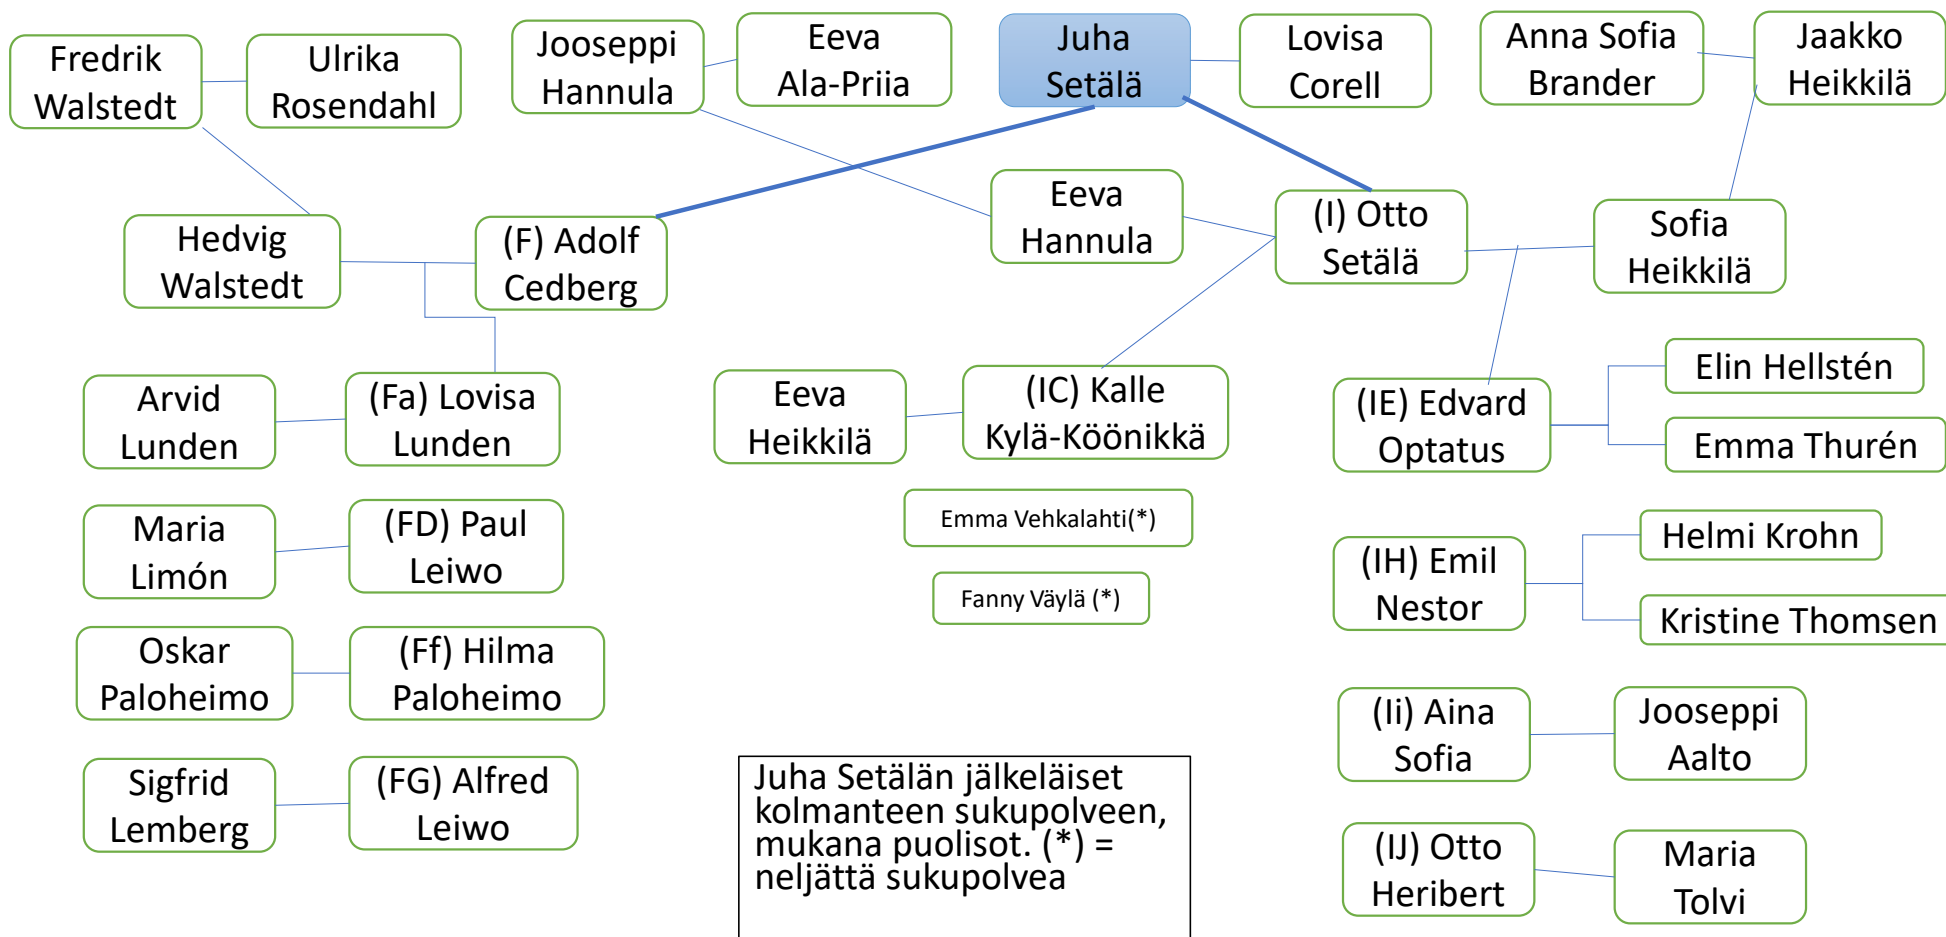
Fredrik Walstedt

Ulrika Rosendahl

Jooseppi Hannula

Eeva Ala-Priia

Juha Setälä

Lovisa Corell

Anna Sofia Brander

Jaakko Heikkilä

Hedvig Walstedt

(F) Adolf Cedberg

Eeva Hannula

(I) Otto Setälä

Sofia Heikkilä

Arvid Lunden

(Fa) Lovisa Lunden

Eeva Heikkilä

(IC) Kalle Kylä-Köönikkä

(IE) Edvard Optatus

Elin Hellstén

Emma Thurén

Maria Limón

(FD) Paul Leiwo

Emma Vehkalahti(*)

Fanny Väylä (*)

(IH) Emil Nestor

Helmi Krohn

Kristine Thomsen

Oskar Paloheimo

(Ff) Hilma Paloheimo

(Ii) Aina Sofia

Jooseppi Aalto

Sigfrid Lemberg

(FG) Alfred Leiwo

Juha Setälän jälkeläiset kolmanteen sukupolveen, mukana puolisot. (*) = neljättä sukupolvea

(IJ) Otto Heribert

Maria Tolvi